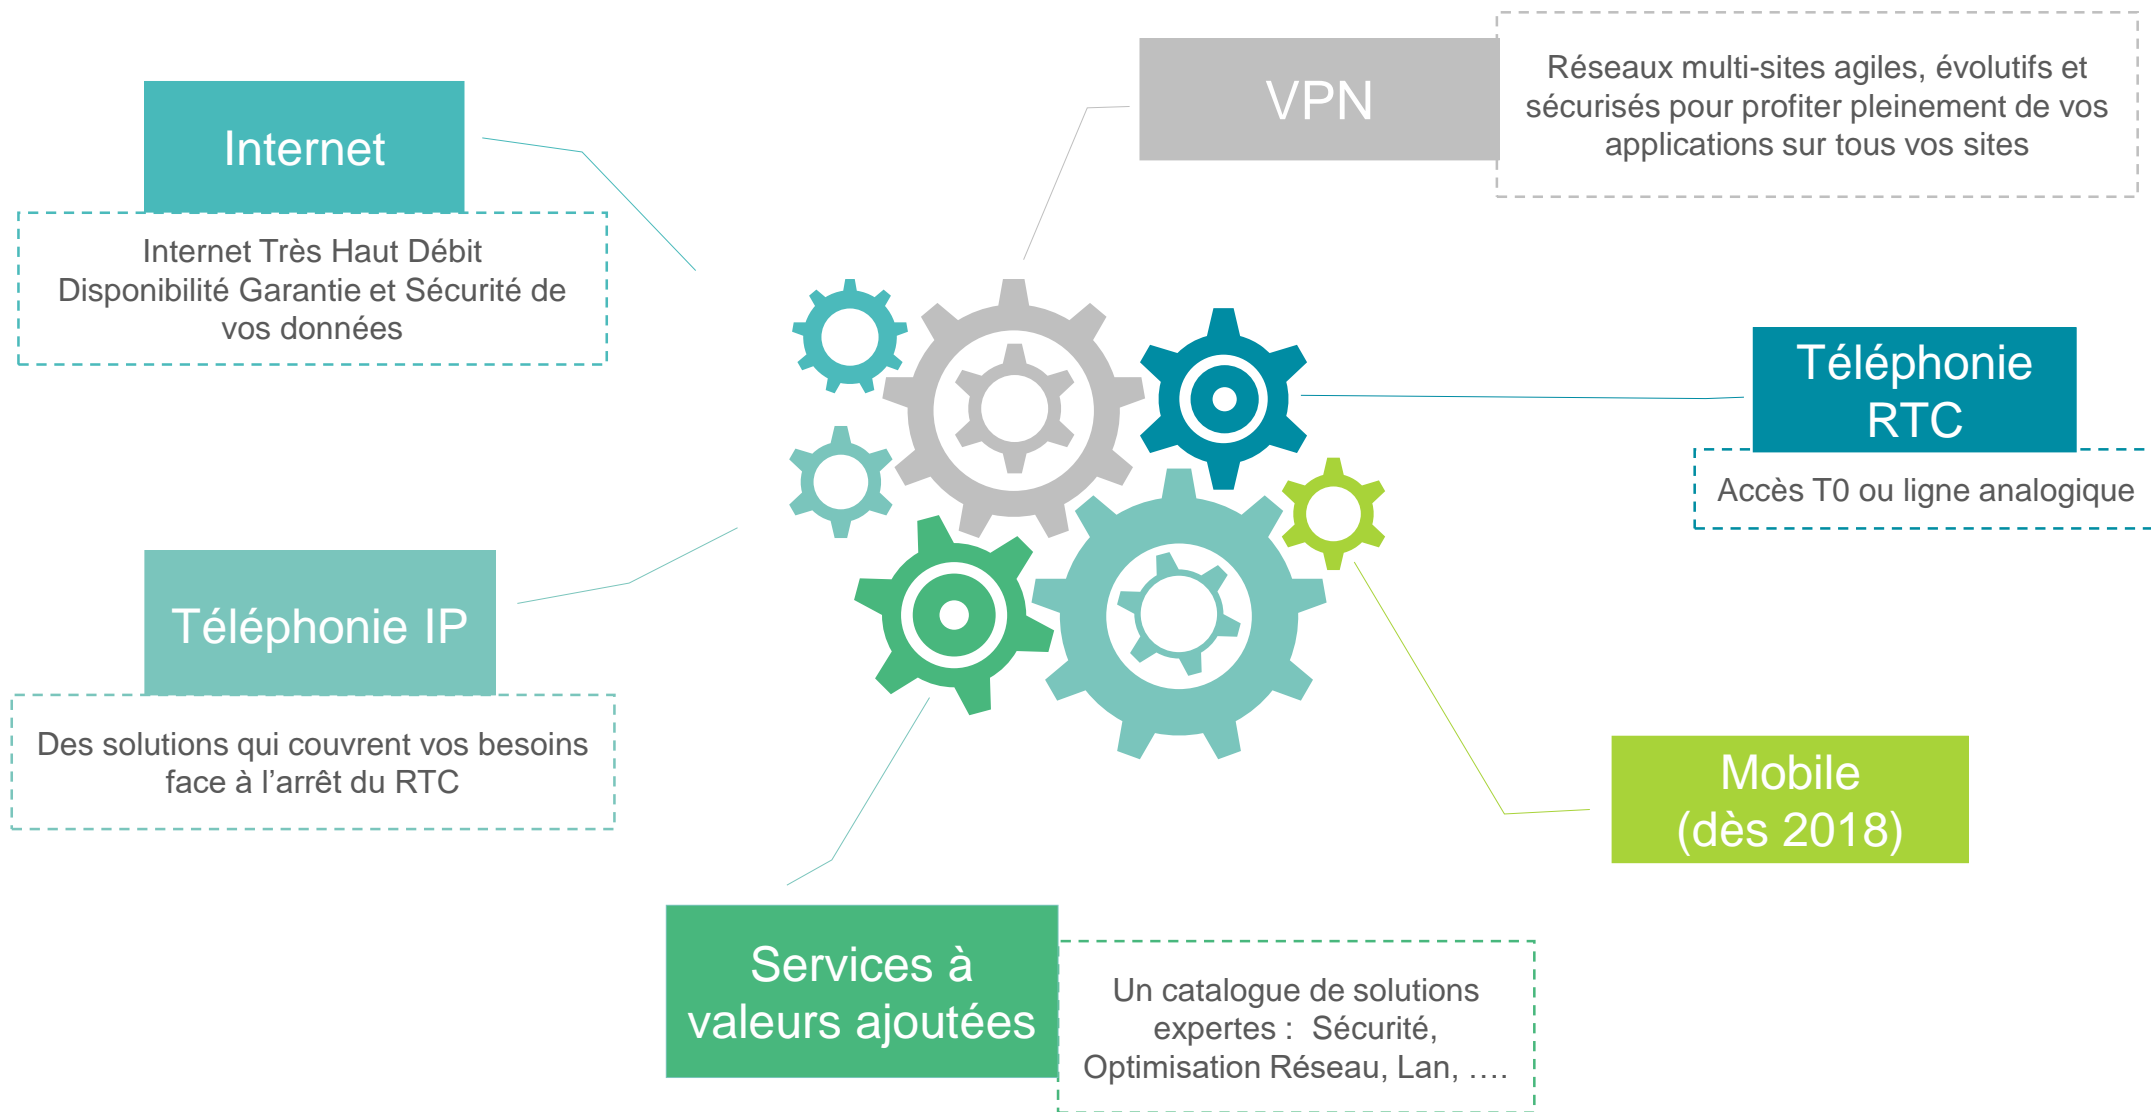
Internet

Internet Très Haut Débit
Disponibilité Garantie et Sécurité de vos données

VPN

Réseaux multi-sites agiles, évolutifs et sécurisés pour profiter pleinement de vos applications sur tous vos sites

Téléphonie RTC

Accès T0 ou ligne analogique

Téléphonie IP

Des solutions qui couvrent vos besoins face à l'arrêt du RTC

Mobile (dès 2018)

Services à valeurs ajoutées

Un catalogue de solutions expertes : Sécurité, Optimisation Réseau, Lan, ….